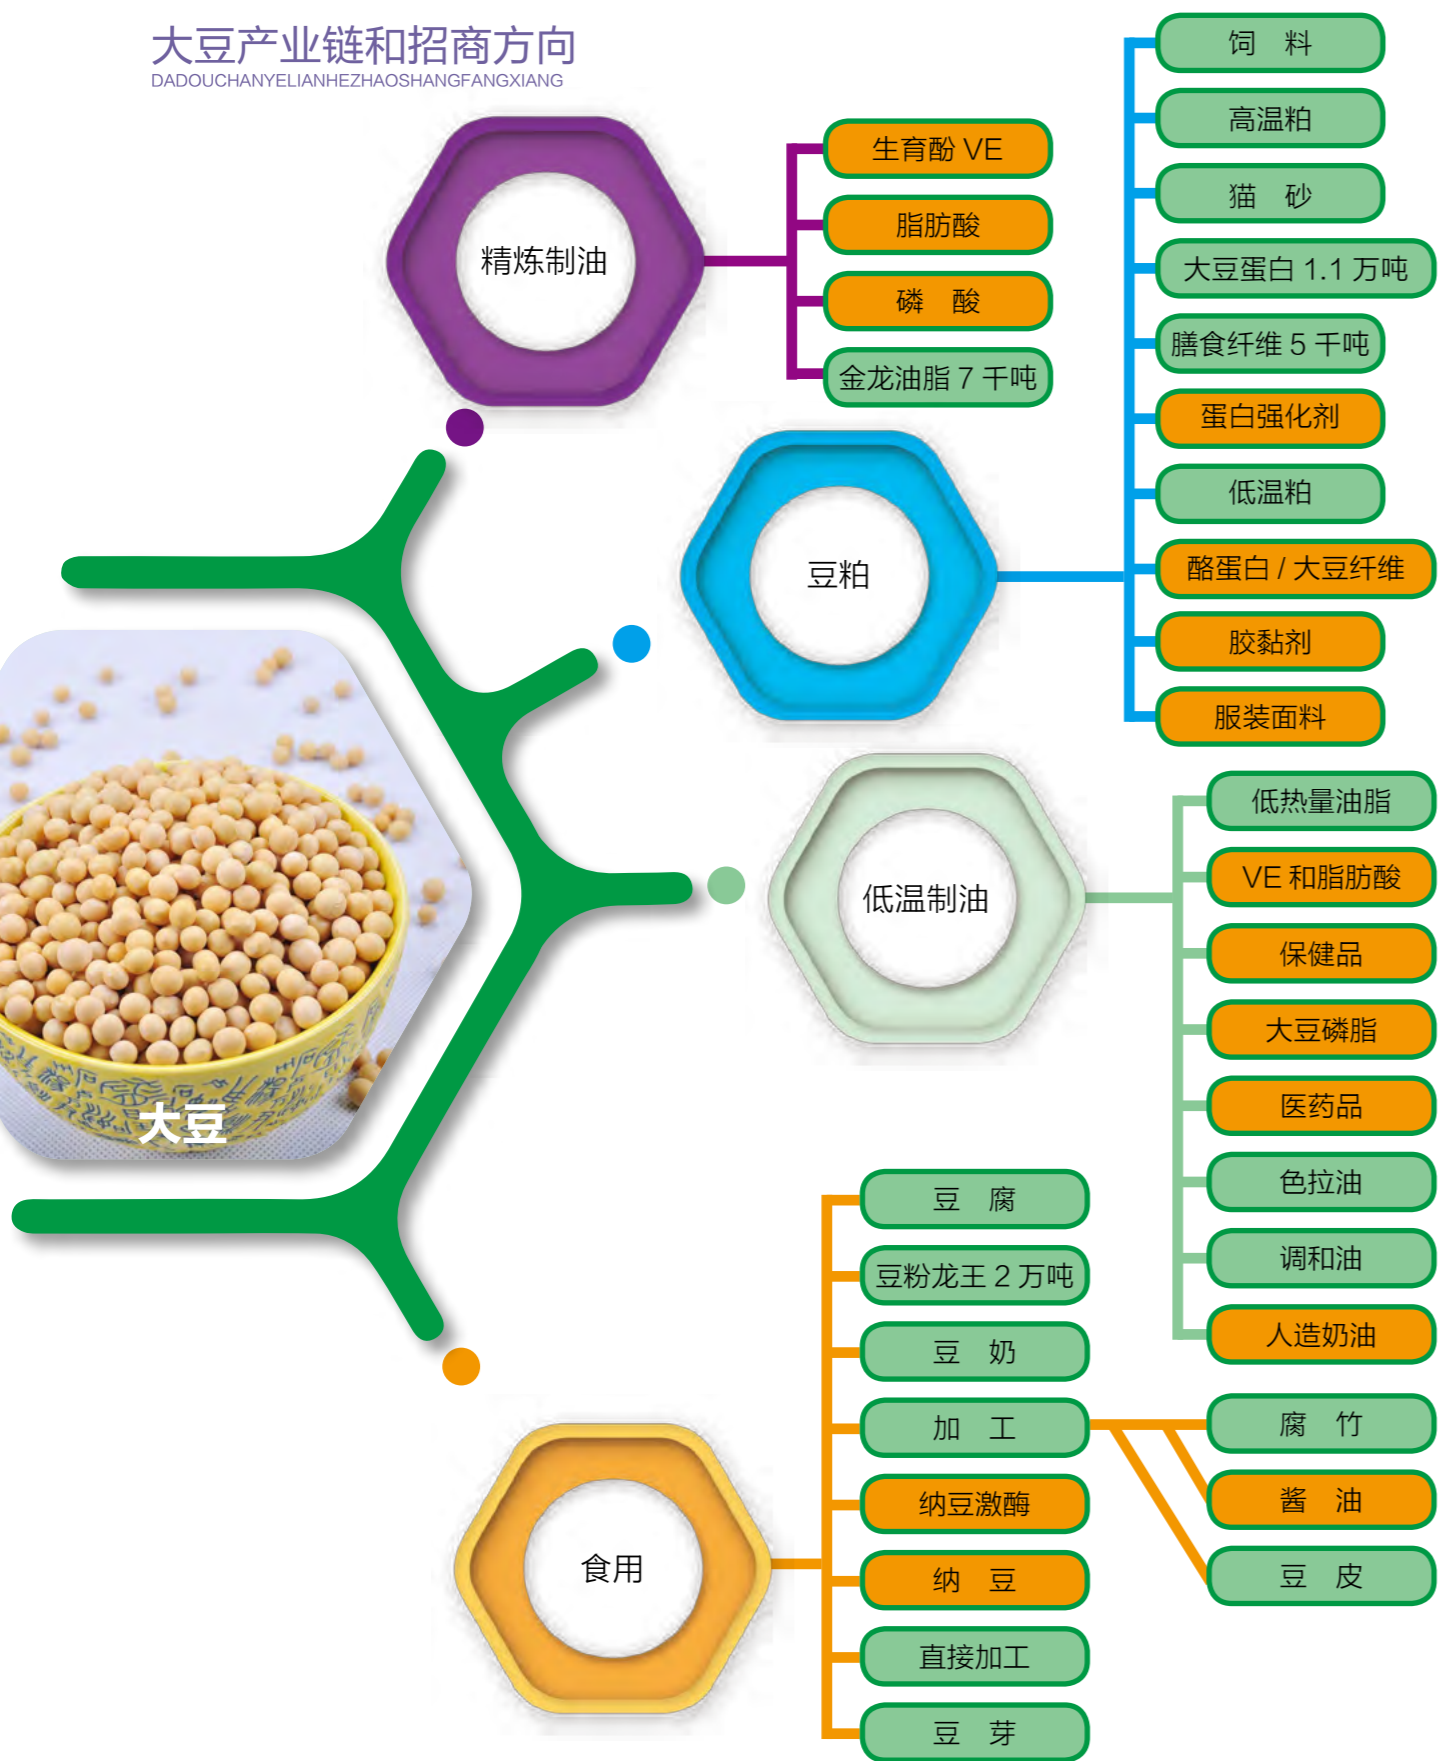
大豆产业链和招商方向
DADOUCHANYELIANHEZHAOSHANGFANGXIANG

精炼制油

生育酚 VE
脂肪酸
磷 酸
金龙油脂 7 千吨

豆粕

饲 料
高温粕
猫 砂
大豆蛋白 1.1 万吨
膳食纤维 5 千吨
蛋白强化剂
低温粕
酪蛋白 / 大豆纤维
胶黏剂
服装面料

大豆

低温制油

低热量油脂
VE 和脂肪酸
保健品
大豆磷脂
医药品
色拉油
调和油
人造奶油

食用

豆 腐
豆粉龙王 2 万吨
豆 奶
加 工
纳豆激酶
纳 豆
直接加工
豆 芽

腐 竹
酱 油
豆 皮